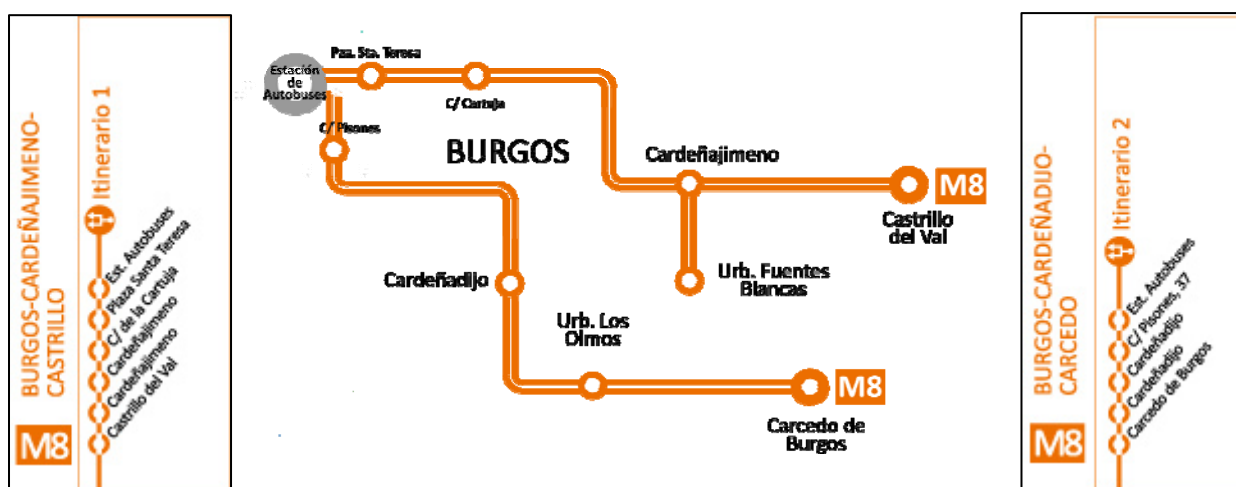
BURGOS-CARDEÑAJIMENO-CASTRILLO

Itinerario 1

Est. Autobuses
Plaza Santa Teresa
C/ de la Cartuja
Cardeñajimeno
Cardeñajimeno
Castrillo del Val

M8

Estación de Autobuses
Pza. Sta. Teresa
C/ Cartuja
C/ Pisones
BURGOS
Cardeñajimeno
M8
Castrillo del Val
Urb. Fuentes Blancas
Cardeñadijo
Urb. Los Olmos
M8
Carcedo de Burgos

BURGOS-CARDEÑADIJO-CARCEDO

Itinerario 2

Est. Autobuses
C/ Pisones, 37
Cardeñadijo
Cardeñadijo
Carcedo de Burgos

M8